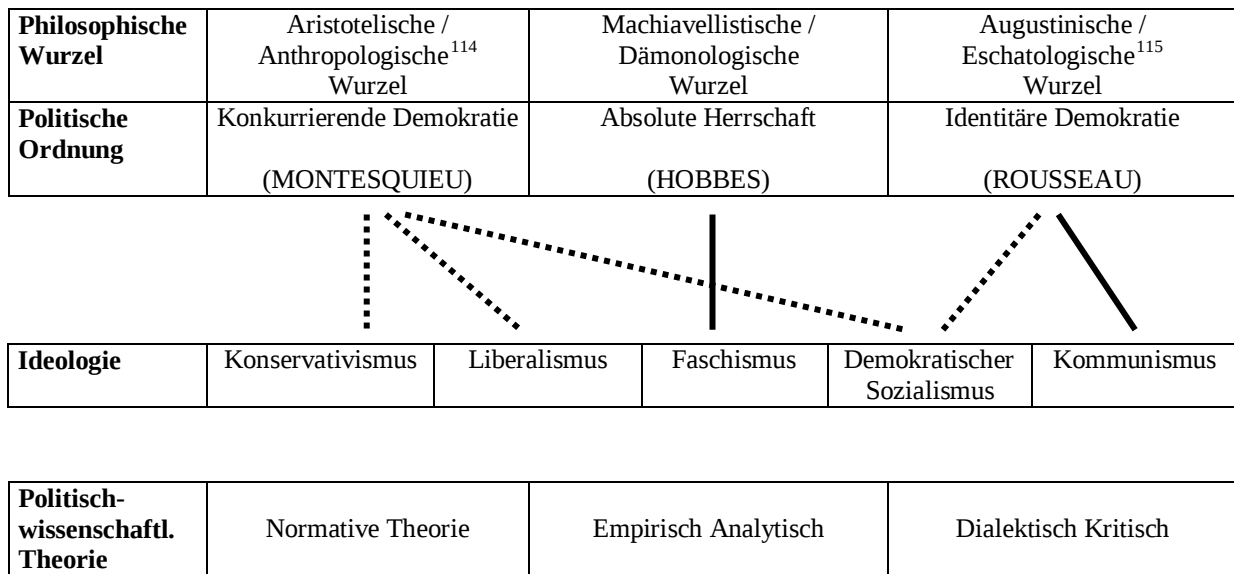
| **Philosophische Wurzel** | Aristotelische / Anthropologische$^{114}$ Wurzel | Machiavellistische / Dämonologische Wurzel | Augustinische / Eschatologische$^{115}$ Wurzel |
|---|---|---|---|
| **Politische Ordnung** | Konkurrierende Demokratie (MONTESQUIEU) | Absolute Herrschaft (HOBBES) | Identitäre Demokratie (ROUSSEAU) |

| **Ideologie** | Konservativismus | Liberalismus | Faschismus | Demokratischer Sozialismus | Kommunismus |
|---|---|---|---|---|---|

| **Politisch-wissenschaftl. Theorie** | Normative Theorie | Empirisch Analytisch | Dialektisch Kritisch |
|---|---|---|---|